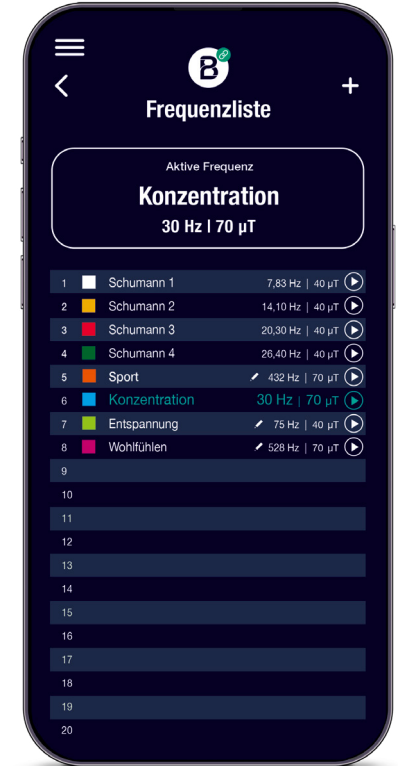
B

Frequenzliste

+

Aktive Frequenz

Konzentration

30 Hz | 70 µT

| | | | |
|---|---|---|---|
| 1 | Schumann 1 | 7,83 Hz \| 40 µT | |
| 2 | Schumann 2 | 14,10 Hz \| 40 µT | |
| 3 | Schumann 3 | 20,30 Hz \| 40 µT | |
| 4 | Schumann 4 | 26,40 Hz \| 40 µT | |
| 5 | Sport | 432 Hz \| 70 µT | |
| 6 | Konzentration | 30 Hz \| 70 µT | |
| 7 | Entspannung | 75 Hz \| 40 µT | |
| 8 | Wohlfühlen | 528 Hz \| 70 µT | |
| 9 | | | |
| 10 | | | |
| 11 | | | |
| 12 | | | |
| 13 | | | |
| 14 | | | |
| 15 | | | |
| 16 | | | |
| 17 | | | |
| 18 | | | |
| 19 | | | |
| 20 | | | |